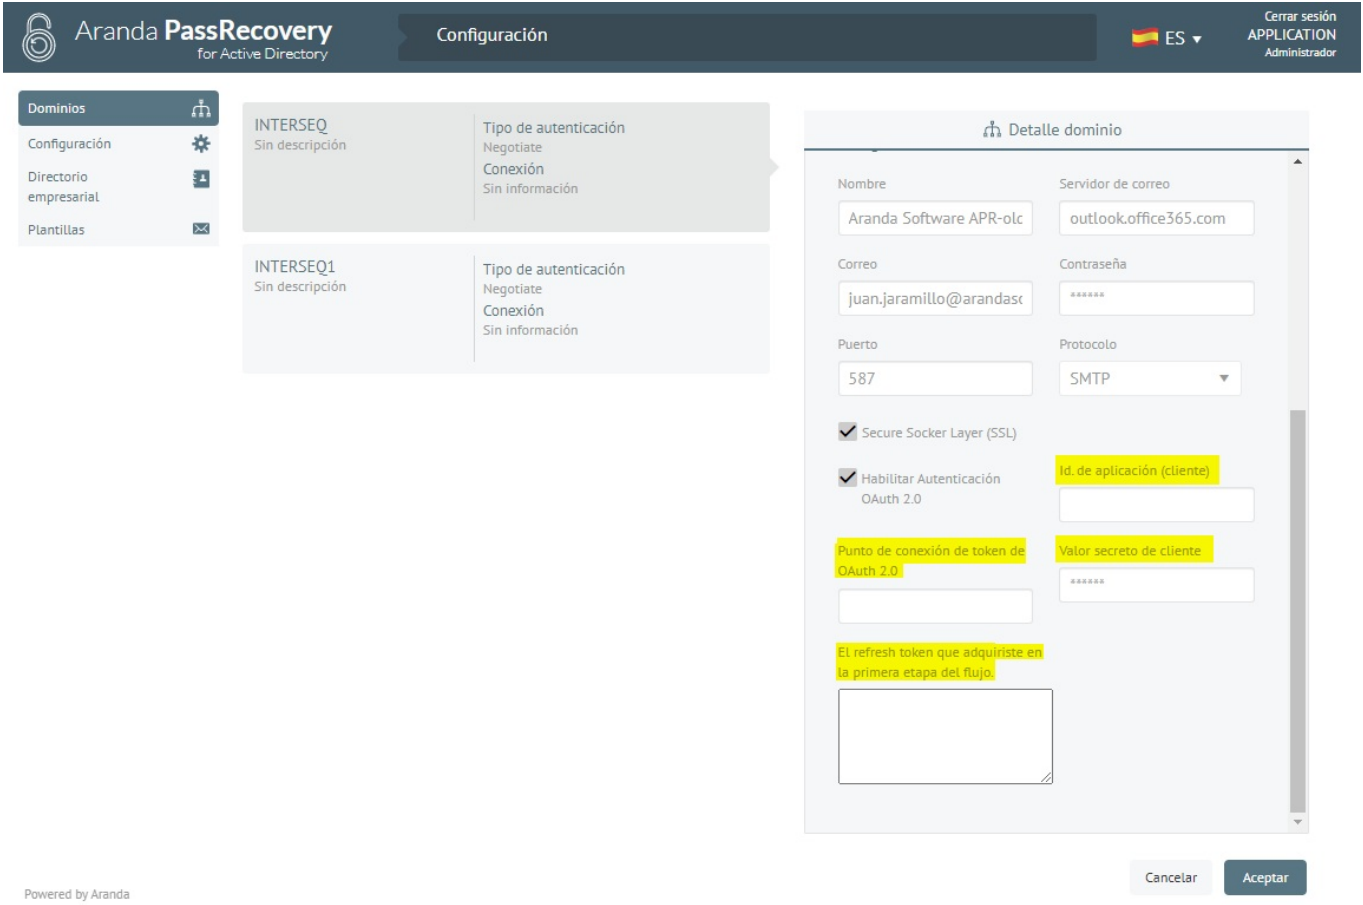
Aranda PassRecovery for Active Directory

Configuración

ES

Cerrar sesión
APPLICATION
Administrador

Dominios
Configuración
Directorio empresarial
Plantillas

INTERSEQ
Sin descripción
Tipo de autenticación
Negotiate
Conexión
Sin información

INTERSEQ1
Sin descripción
Tipo de autenticación
Negotiate
Conexión
Sin información

Detalle dominio

Nombre
Aranda Software APR-olc
Servidor de correo
outlook.office365.com

Correo
juan.jaramillo@arandasc
Contraseña
******

Puerto
587
Protocolo
SMTP

Secure Socker Layer (SSL)

Habilitar Autenticación OAuth 2.0
Id. de aplicación (cliente)

Punto de conexión de token de OAuth 2.0
Valor secreto de cliente
******

El refresh token que adquiriste en la primera etapa del flujo.

Cancelar
Aceptar

Powered by Aranda